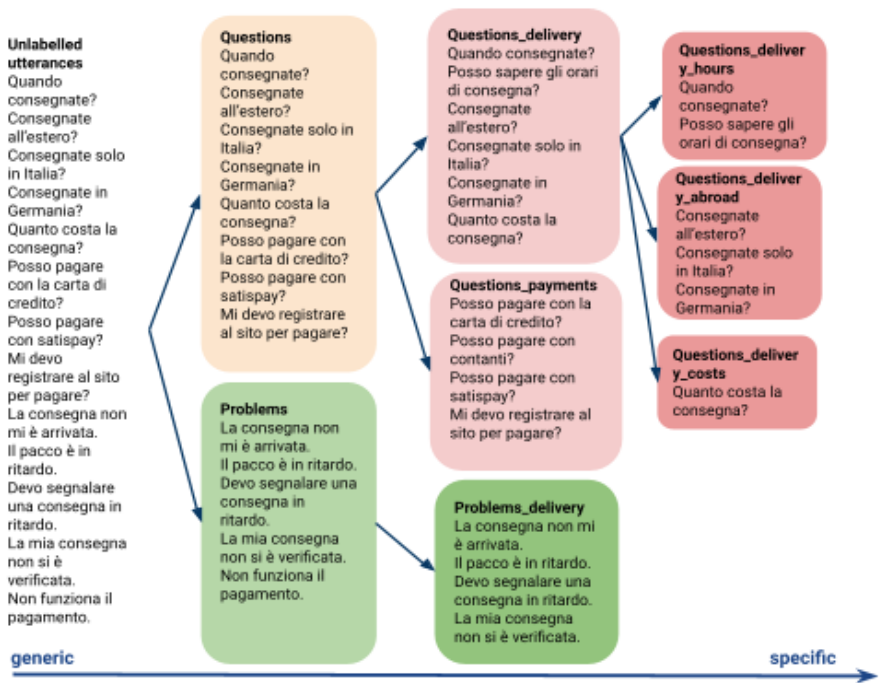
**Unlabelled utterances**
Quando consegnate?
Consegnate all'estero?
Consegnate solo in Italia?
Consegnate in Germania?
Quanto costa la consegna?
Posso pagare con la carta di credito?
Posso pagare con satispay?
Mi devo registrare al sito per pagare?
La consegna non mi è arrivata.
Il pacco è in ritardo.
Devo segnalare una consegna in ritardo.
La mia consegna non si è verificata.
Non funziona il pagamento.

**Questions**
Quando consegnate?
Consegnate all'estero?
Consegnate solo in Italia?
Consegnate in Germania?
Quanto costa la consegna?
Posso pagare con la carta di credito?
Posso pagare con satispay?
Mi devo registrare al sito per pagare?

**Problems**
La consegna non mi è arrivata.
Il pacco è in ritardo.
Devo segnalare una consegna in ritardo.
La mia consegna non si è verificata.
Non funziona il pagamento.

**Questions_delivery**
Quando consegnate?
Posso sapere gli orari di consegna?
Consegnate all'estero?
Consegnate solo in Italia?
Consegnate in Germania?
Quanto costa la consegna?

**Questions_payments**
Posso pagare con la carta di credito?
Posso pagare con contanti?
Posso pagare con satispay?
Mi devo registrare al sito per pagare?

**Problems_delivery**
La consegna non mi è arrivata.
Il pacco è in ritardo.
Devo segnalare una consegna in ritardo.
La mia consegna non si è verificata.

**Questions_delivery_hours**
Quando consegnate?
Posso sapere gli orari di consegna?

**Questions_delivery_abroad**
Consegnate all'estero?
Consegnate solo in Italia?
Consegnate in Germania?

**Questions_delivery_costs**
Quanto costa la consegna?

generic
specific